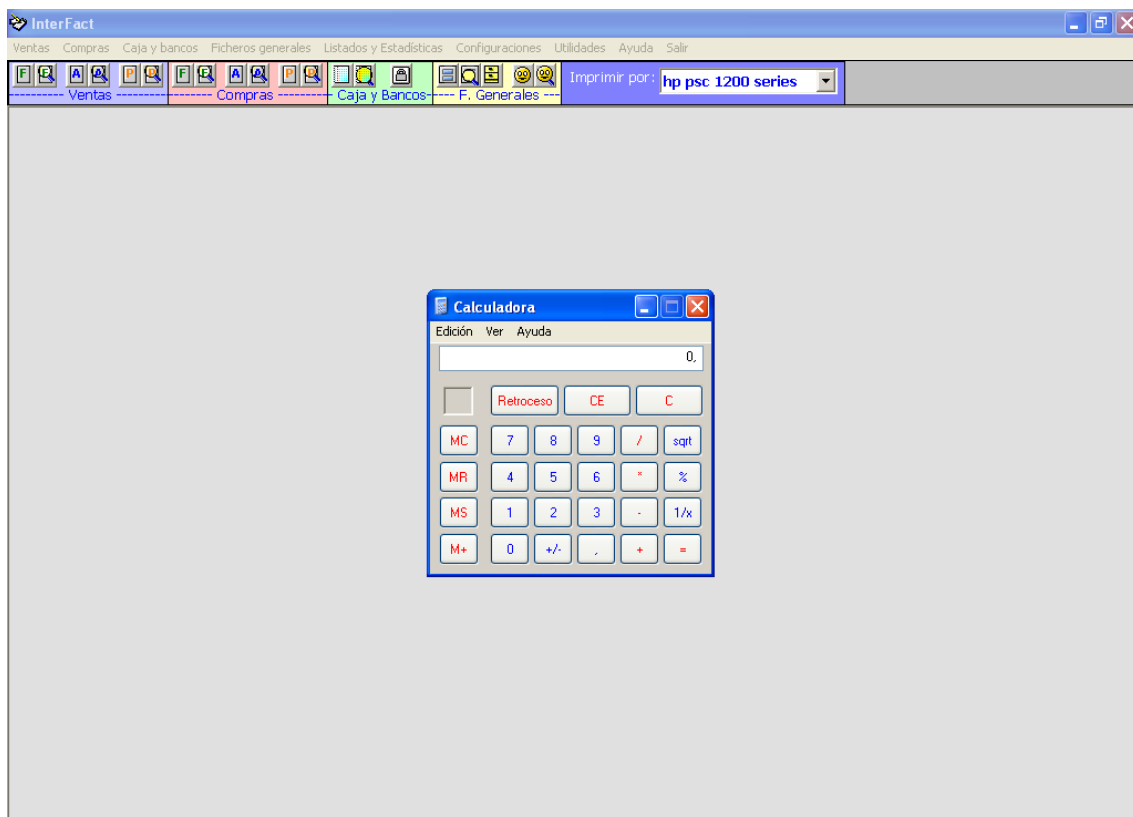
InterFact

Ventas Compras Caja y bancos Ficheros generales Listados y Estadísticas Configuraciones Utilidades Ayuda Salir

F A P F A P

---------- Ventas ---------- ---------- Compras ---------- Caja y Bancos ---- F. Generales ---

Imprimir por: hp psc 1200 series

Calculadora

Edición Ver Ayuda

0,

Retroceso CE C

MC 7 8 9 / sqrt

MR 4 5 6 * %

MS 1 2 3 - 1/x

M+ 0 +/- , + =